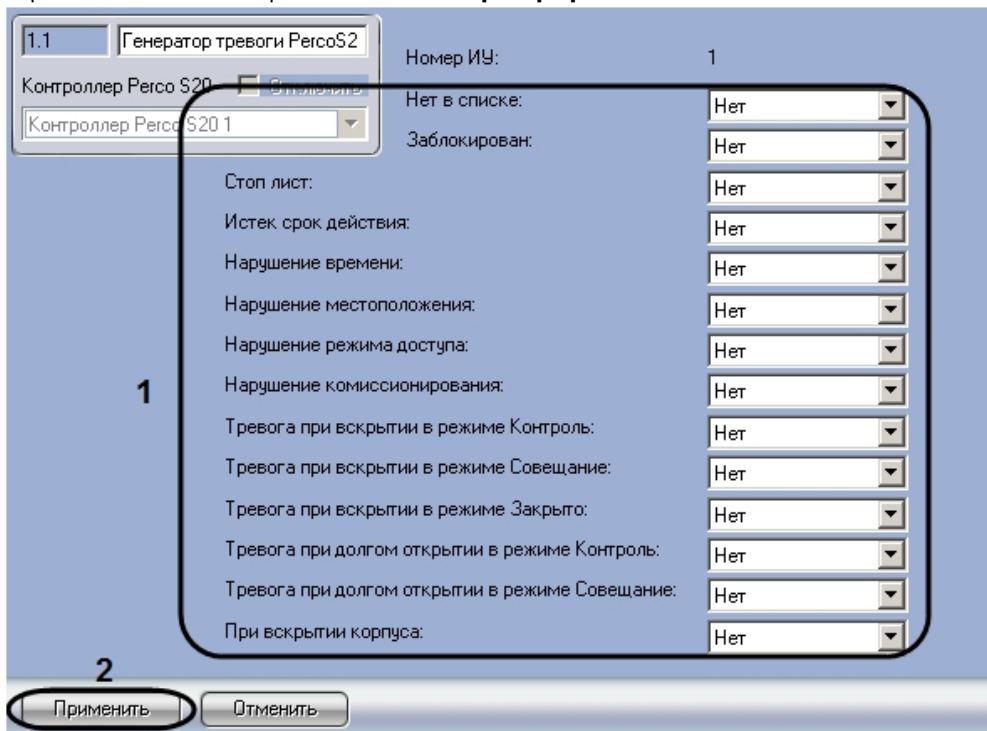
1.1 Генератор тревоги PercoS2

Контроллер Perco S20 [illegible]

Контроллер Perco S20 1

Номер ИУ: 1

Нет в списке: Нет

Заблокирован: Нет

Стоп лист: Нет

Истек срок действия: Нет

Нарушение времени: Нет

Нарушение местоположения: Нет

Нарушение режима доступа: Нет

Нарушение комиссионирования: Нет

1

Тревога при вскрытии в режиме Контроль: Нет

Тревога при вскрытии в режиме Совещание: Нет

Тревога при вскрытии в режиме Закрыто: Нет

Тревога при долгом открытии в режиме Контроль: Нет

Тревога при долгом открытии в режиме Совещание: Нет

При вскрытии корпуса: Нет

2

Применить

Отменить